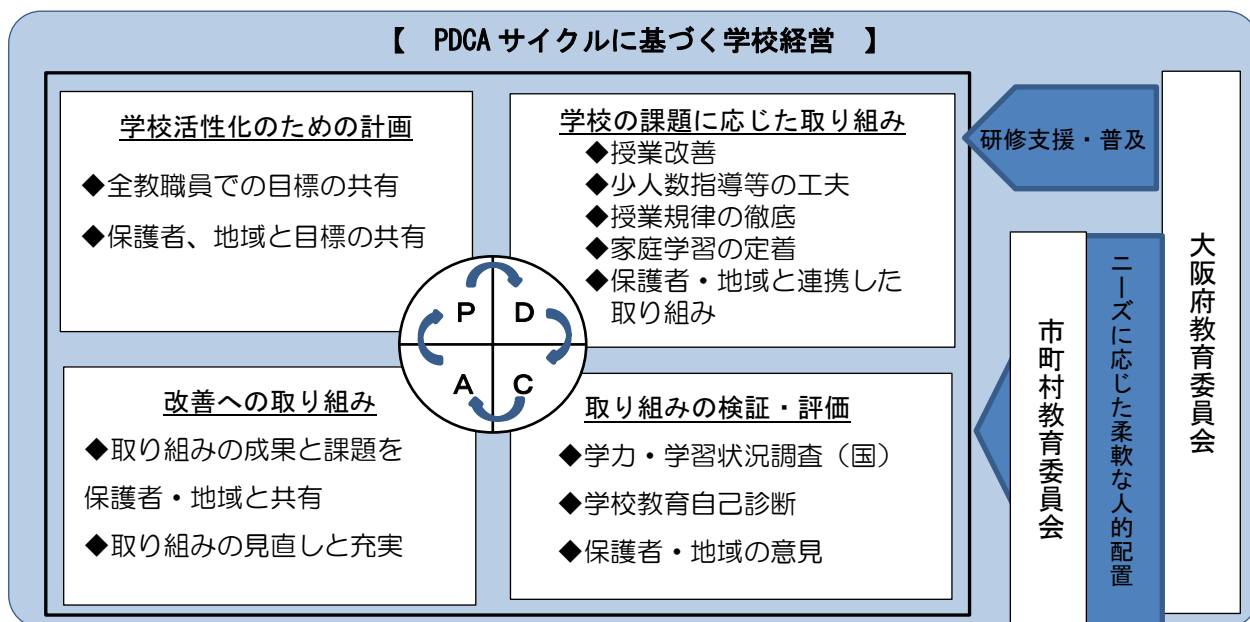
【 PDCA サイクルに基づく学校経営 】

学校活性化のための計画

◆全教職員での目標の共有

◆保護者、地域と目標の共有

学校の課題に応じた取り組み

◆授業改善
◆少人数指導等の工夫
◆授業規律の徹底
◆家庭学習の定着
◆保護者・地域と連携した取り組み

P D
A C

改善への取り組み

◆取り組みの成果と課題を保護者・地域と共有

◆取り組みの見直しと充実

取り組みの検証・評価

◆学力・学習状況調査（国）

◆学校教育自己診断

◆保護者・地域の意見

研修支援・普及

大阪府教育委員会

ニーズに応じた柔軟な人的配置

市町村教育委員会